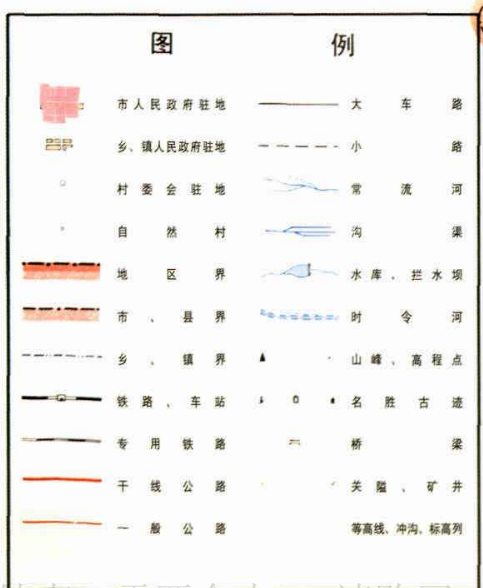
图 例

市人民政府驻地
乡、镇人民政府驻地
村委会驻地
自然村
地区界
市、县界
乡、镇界
铁路、车站
专用铁路
干线公路
一般公路

大车路
小路
常流河
沟渠
水库、拦水坝
时令河
山峰、高程点
名胜古迹
桥梁
关隘、矿井
等高线、冲沟、标高列